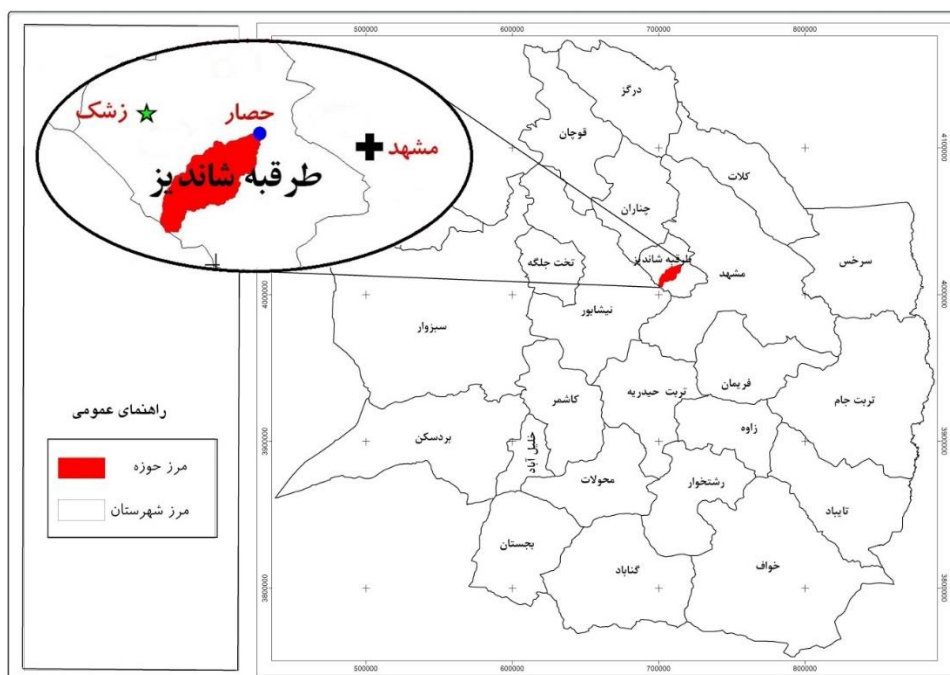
500000 600000 700000 800000

زشکحصار
مشهد
طرقبه شاندیز

درگز
قوچان
کلات
چناران
تخت جلگه
طرقبه شاندیز
مشهد
سرخس
نیشابور
سبزوار
فریمان
تربت حیدریه
کاشمر
تربت جام
زاوه
بردسکن
خلیل آباد
محولات
رشتخوار
تایباد
بجستان
گناباد
خواف

راهنمای عمومی
مرز حوزه
مرز شهرستان

4100000
4000000
3900000
3800000

500000 600000 700000 800000